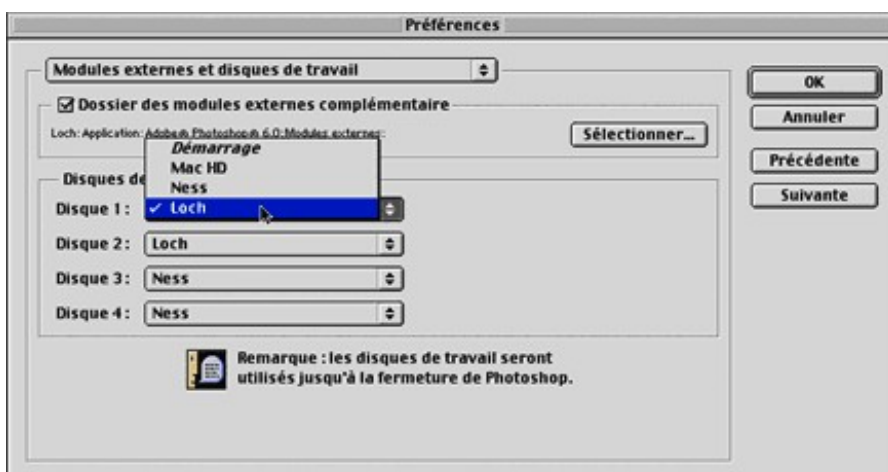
Préférences

Modules externes et disques de travail

OK

Annuler

Précédente

Suivante

☑ Dossier des modules externes complémentaire

Loch: Application: Adobe® Photoshop® 6.0:Modules externes:

Sélectionner...

Disques de

Démarrage

Mac HD

Ness

✓ Loch

Disque 1:

Disque 2: Loch

Disque 3: Ness

Disque 4: Ness

Remarque : les disques de travail seront utilisés jusqu'à la fermeture de Photoshop.